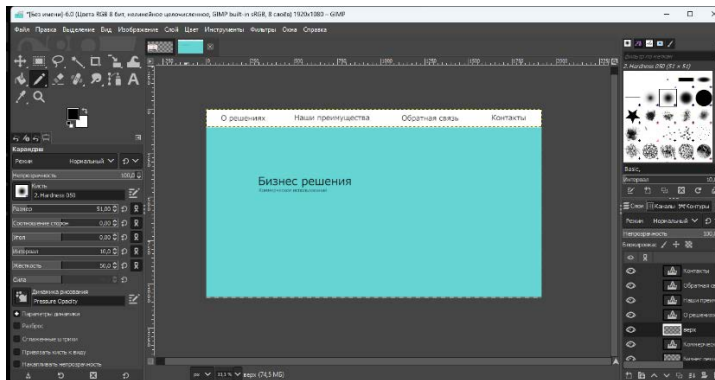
*[Без имени]-6.0 (Цвета RGB 8 бит, нелинейное целочисленное, GIMP built-in sRGB, 8 слоёв) 1920x1080 – GIMP

Файл Правка Выделение Вид Изображение Слой Цвет Инструменты Фильтры Окна Справка

О решениях Наши преимущества Обратная связь Контакты

Бизнес решения

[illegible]

Карандаш

Режим Нормальный

Непрозрачность 100,0

Кисть
2. Hardness 050

Размер 51,00

Соотношение сторон 0,00

Угол 0,00

Интервал 10,0

Жесткость 50,0

Сила

Динамика рисования
Pressure Opacity

Параметры динамики

Разброс

Сглаживание штрихов

Привязать кисть к виду

Накапливать непрозрачность

2. Hardness 050 (51 × 51)

Basic,

Интервал

Слои Каналы Контуры

Режим Нормальный

Непрозрачность 100,0

Блокировка:

Контакты

Обратная с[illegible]

Наши преи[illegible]

О решениях

верх

Коммерческ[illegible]

пк 11,1 % верх (74,3 МБ)